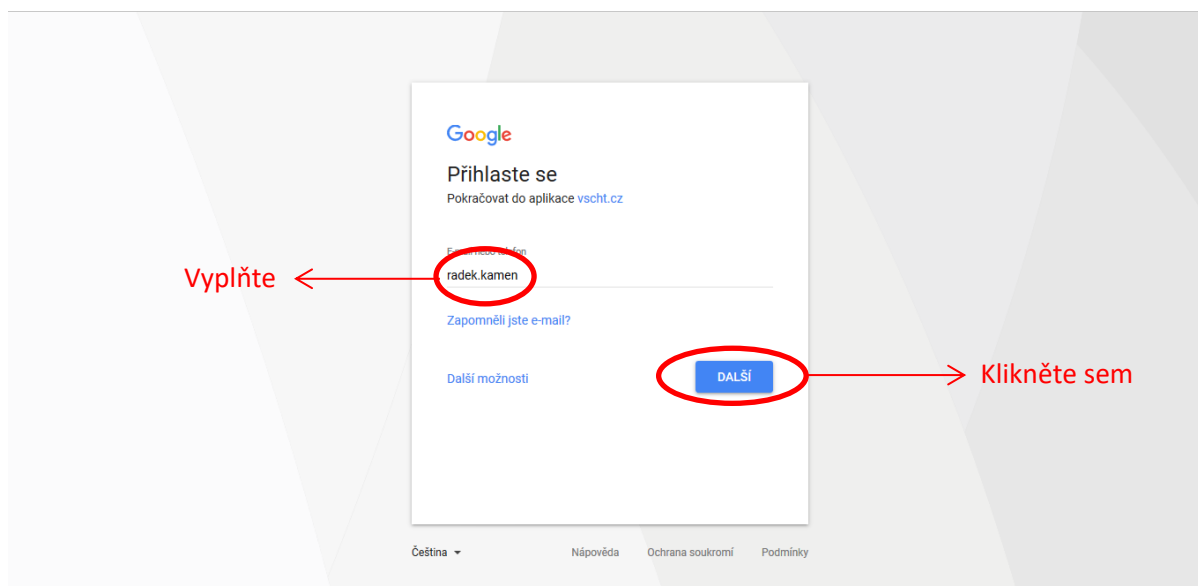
Google

Přihlaste se

Pokračovat do aplikace vscht.cz

E-mail nebo telefon

radek.kamen

Vyplňte

Zapomněli jste e-mail?

Další možnosti

DALŠÍ

Klikněte sem

Čeština

Nápověda Ochrana soukromí Podmínky